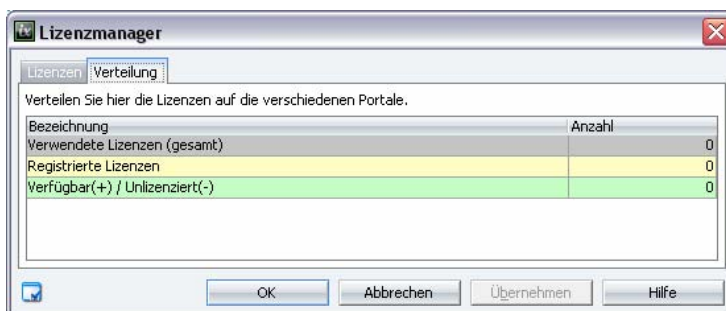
Lizenzmanager

Lizenzen Verteilung

Verteilen Sie hier die Lizenzen auf die verschiedenen Portale.

| Bezeichnung | Anzahl |
|---|---|
| Verwendete Lizenzen (gesamt) | 0 |
| Registrierte Lizenzen | 0 |
| Verfügbar(+) / Unlizenziert(-) | 0 |

OK Abbrechen Übernehmen Hilfe